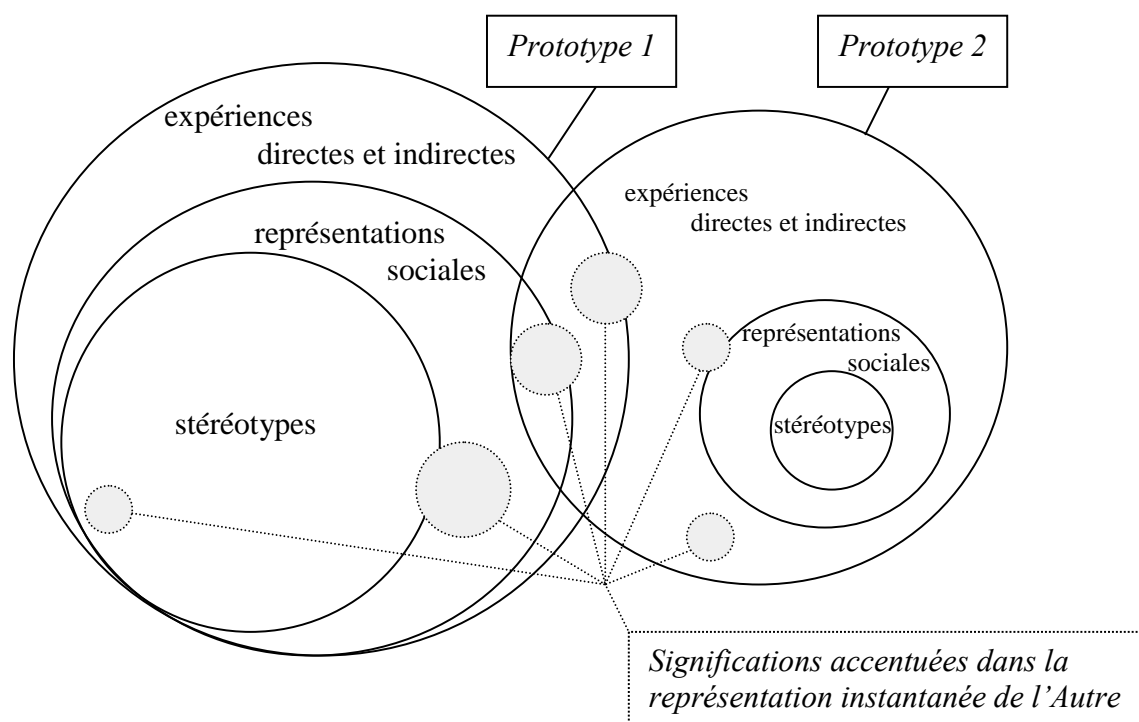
*Prototype 1*

*Prototype 2*

expériences directes et indirectes

représentations sociales

stéréotypes

expériences directes et indirectes

représentations sociales

stéréotypes

*Significations accentuées dans la représentation instantanée de l'Autre*